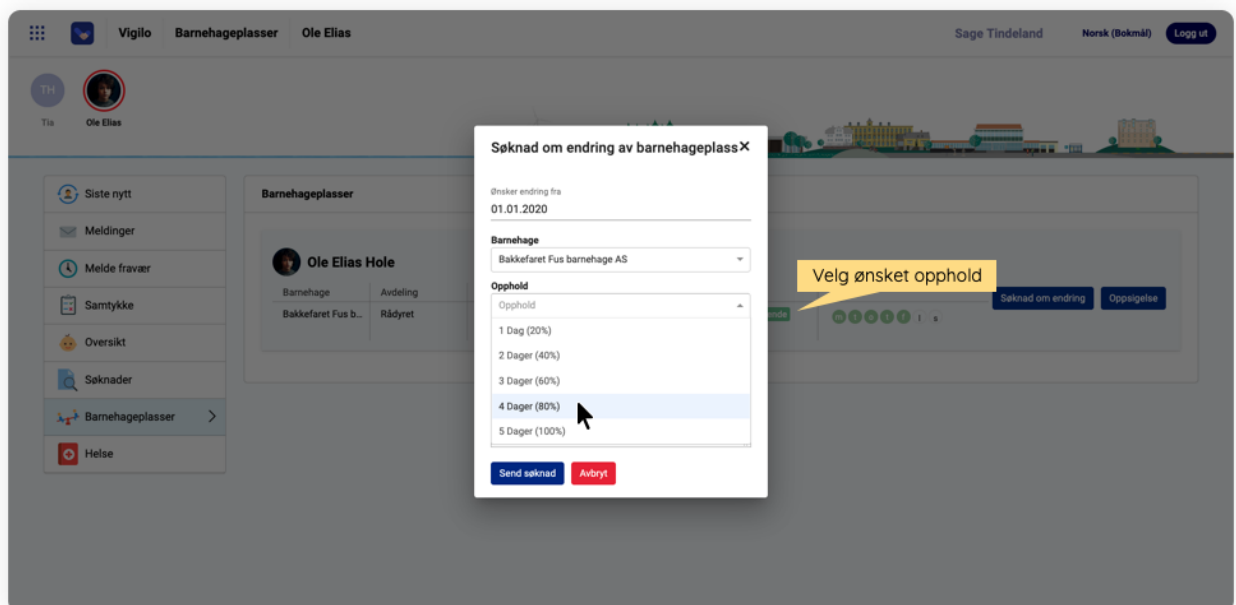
Vigilo Barnehageplasser Ole Elias

Sage Tindeland Norsk (Bokmål) Logg ut

TH
Tia
Ole Elias

Siste nytt
Meldinger
Melde fravær
Samtykke
Oversikt
Søknader
Barnehageplasser
Helse

Barnehageplasser

Ole Elias Hole

| Barnehage | Avdeling |
|---|---|
| Bakkefaret Fus b... | Rådyret |

Søknad om endring Oppsigelse

Søknad om endring av barnehageplass ✕

Ønsker endring fra
01.01.2020

Barnehage
Bakkefaret Fus barnehage AS

Opphold
Opphold
1 Dag (20%)
2 Dager (40%)
3 Dager (60%)
4 Dager (80%)
5 Dager (100%)

Velg ønsket opphold

Send søknad Avbryt